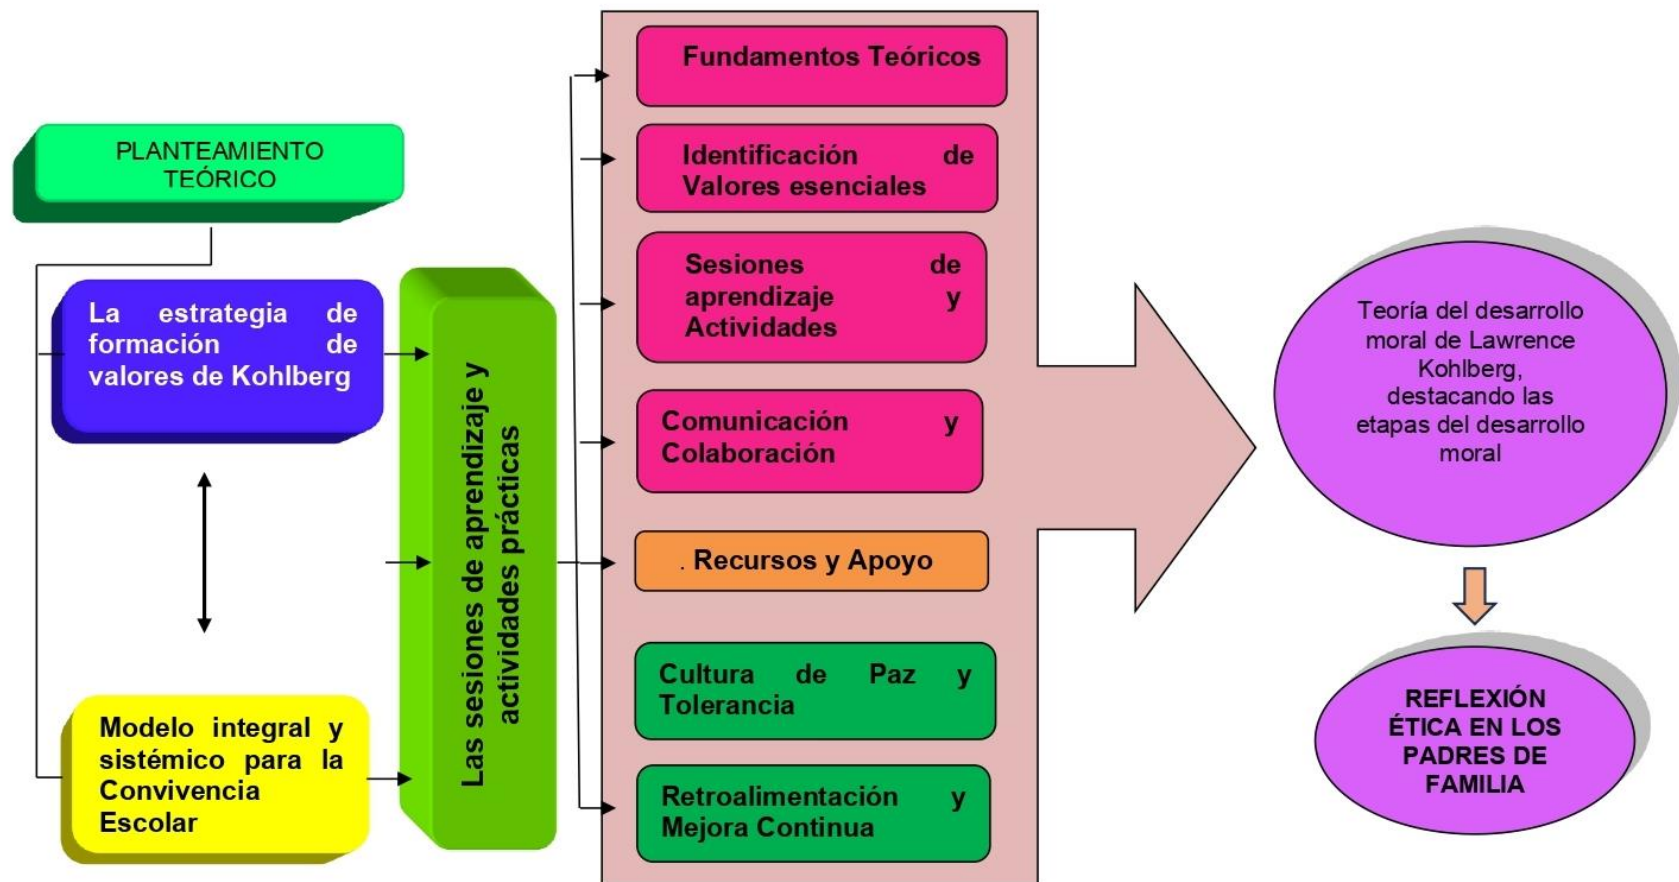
PLANTEAMIENTO TEÓRICO

La estrategia de formación de valores de Kohlberg

Modelo integral y sistémico para la Convivencia Escolar

Las sesiones de aprendizaje y actividades prácticas

Fundamentos Teóricos

Identificación de Valores esenciales

Sesiones de aprendizaje y Actividades

Comunicación y Colaboración

. Recursos y Apoyo

Cultura de Paz y Tolerancia

Retroalimentación y Mejora Continua

Teoría del desarrollo moral de Lawrence Kohlberg, destacando las etapas del desarrollo moral

REFLEXIÓN ÉTICA EN LOS PADRES DE FAMILIA